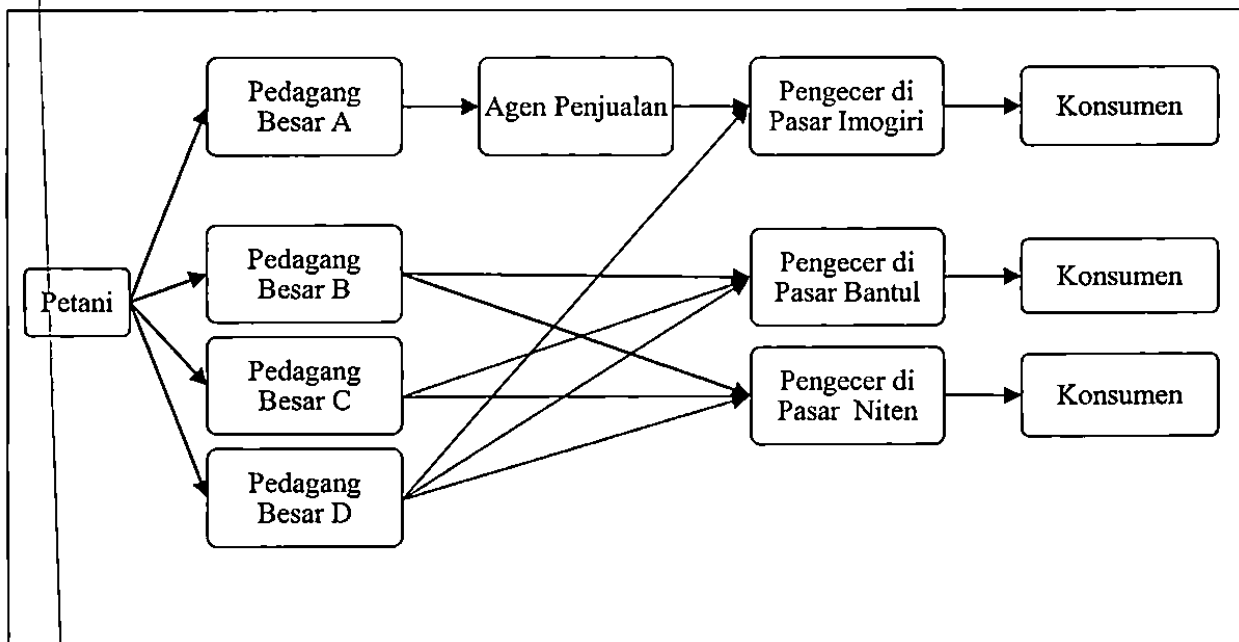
Petani

Pedagang Besar A

Pedagang Besar B

Pedagang Besar C

Pedagang Besar D

Agen Penjualan

Pengecer di Pasar Imogiri

Pengecer di Pasar Bantul

Pengecer di Pasar Niten

Konsumen

Konsumen

Konsumen